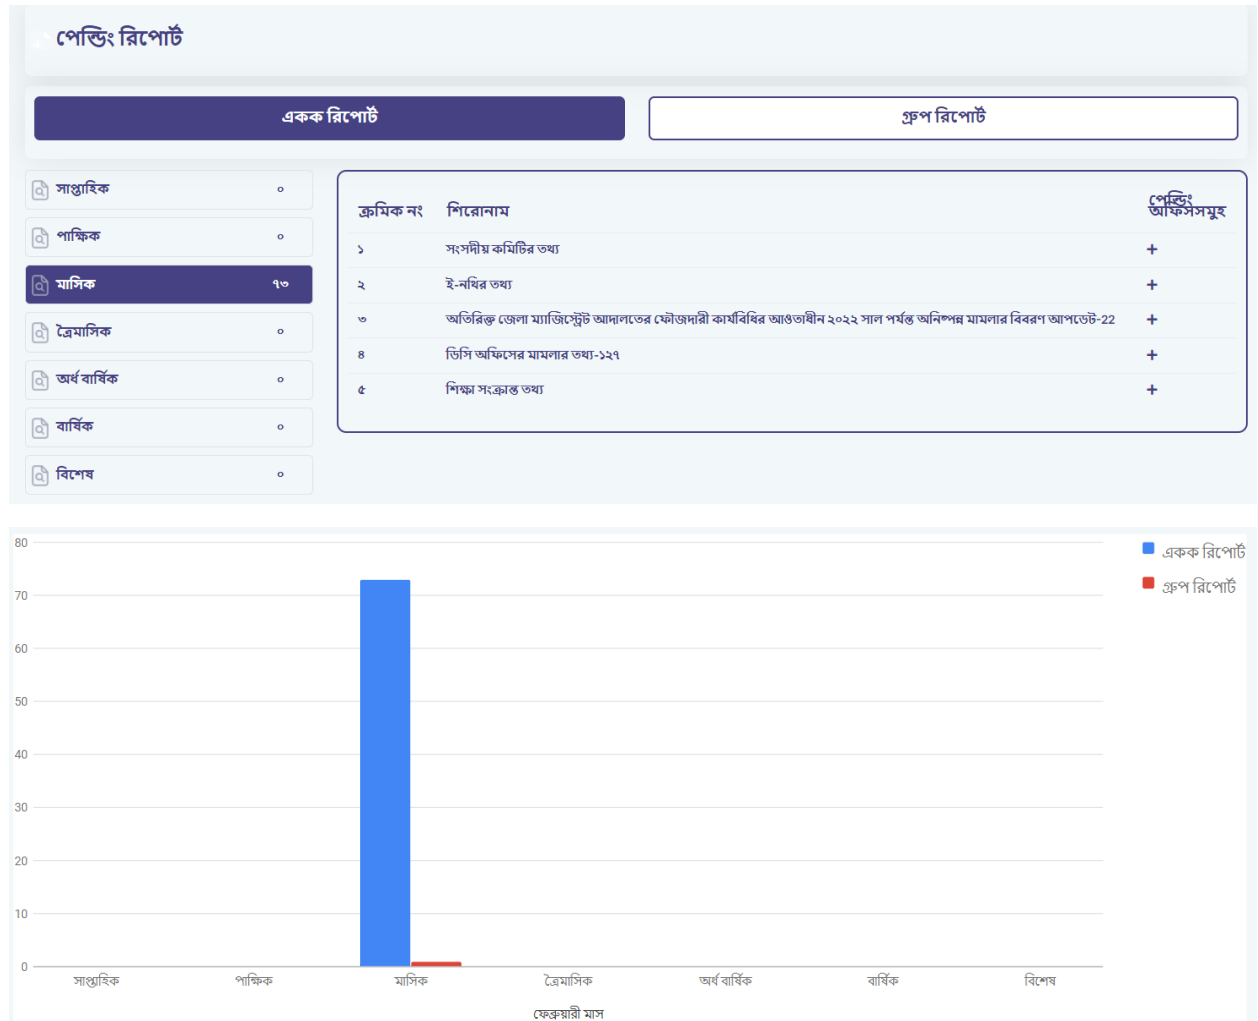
পেন্ডিং রিপোর্ট

একক রিপোর্ট

গ্রুপ রিপোর্ট

সাপ্তাহিক ০
পাক্ষিক ০
মাসিক ৭৩
ত্রৈমাসিক ০
অর্ধ বার্ষিক ০
বার্ষিক ০
বিশেষ ০

| ক্রমিক নং | শিরোনাম | পেন্ডিং অফিসসমুহ |
|---|---|---|
| ১ | সংসদীয় কমিটির তথ্য | + |
| ২ | ই-নথির তথ্য | + |
| ৩ | অতিরিক্ত জেলা ম্যাজিস্ট্রেট আদালতের ফৌজদারী কার্যবিধির আওতাধীন ২০২২ সাল পর্যন্ত অনিষ্পন্ন মামলার বিবরণ আপডেট-22 | + |
| ৪ | ডিসি অফিসের মামলার তথ্য-১২৭ | + |
| ৫ | শিক্ষা সংক্রান্ত তথ্য | + |

80
70
60
50
40
30
20
10
0

একক রিপোর্ট
গ্রুপ রিপোর্ট

সাপ্তাহিক পাক্ষিক মাসিক ত্রৈমাসিক অর্ধ বার্ষিক বার্ষিক বিশেষ

ফেব্রুয়ারী মাস